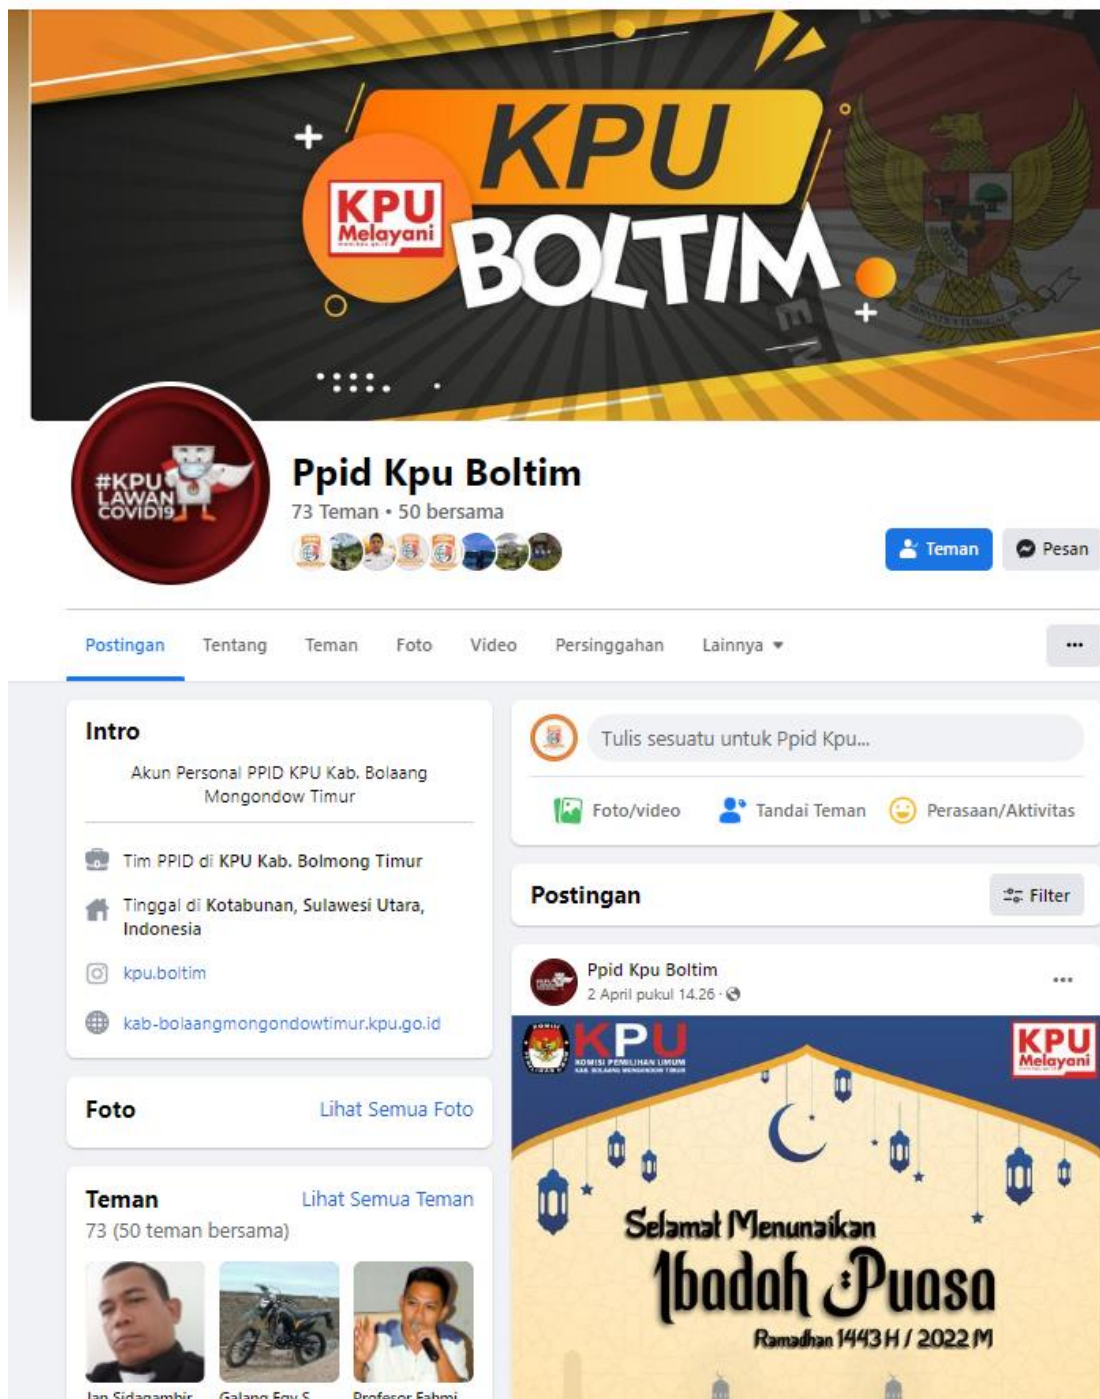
KPU Melayani

KPU BOLTIM

#KPU LAWAN COVID19

Ppid Kpu Boltim

73 Teman • 50 bersama

Teman

Pesan

Postingan Tentang Teman Foto Video Persinggahan Lainnya ▾

···

Intro

Akun Personal PPID KPU Kab. Bolaang Mongondow Timur

Tim PPID di KPU Kab. Bolmong Timur

Tinggal di Kotabunan, Sulawesi Utara, Indonesia

kpu.boltim

kab-bolaangmongondowtimur.kpu.go.id

Foto

Lihat Semua Foto

Teman

Lihat Semua Teman

73 (50 teman bersama)

Jan Sidagambir

Galang Eqy S

Profesor Fahmi

Tulis sesuatu untuk Ppid Kpu...

Foto/video

Tandai Teman

Perasaan/Aktivitas

Postingan

Filter

Ppid Kpu Boltim

2 April pukul 14.26 ·

···

KPU

KOMISI PEMILIHAN UMUM

KPU Melayani

Selamat Menunaikan

Ibadah Puasa

Ramadhan 1443 H / 2022 M